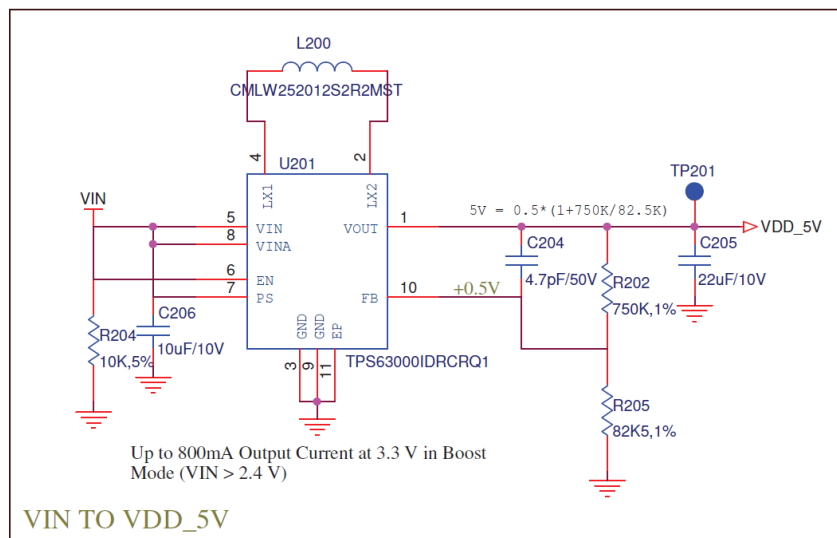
L200
CMLW252012S2R2MST
4
2
U201
LX1
LX2
VIN
5
VIN
8
VINA
6
EN
7
PS
1
VOUT
10
FB
GND
GND
EP
3
9
11
TPS63000IDRCRQ1
5V = 0.5*(1+750K/82.5K)
+0.5V
TP201
VDD_5V
C204
4.7pF/50V
R202
750K,1%
C205
22uF/10V
R205
82K5,1%
C206
10uF/10V
R204
10K,5%

Up to 800mA Output Current at 3.3 V in Boost Mode (VIN > 2.4 V)

VIN TO VDD_5V